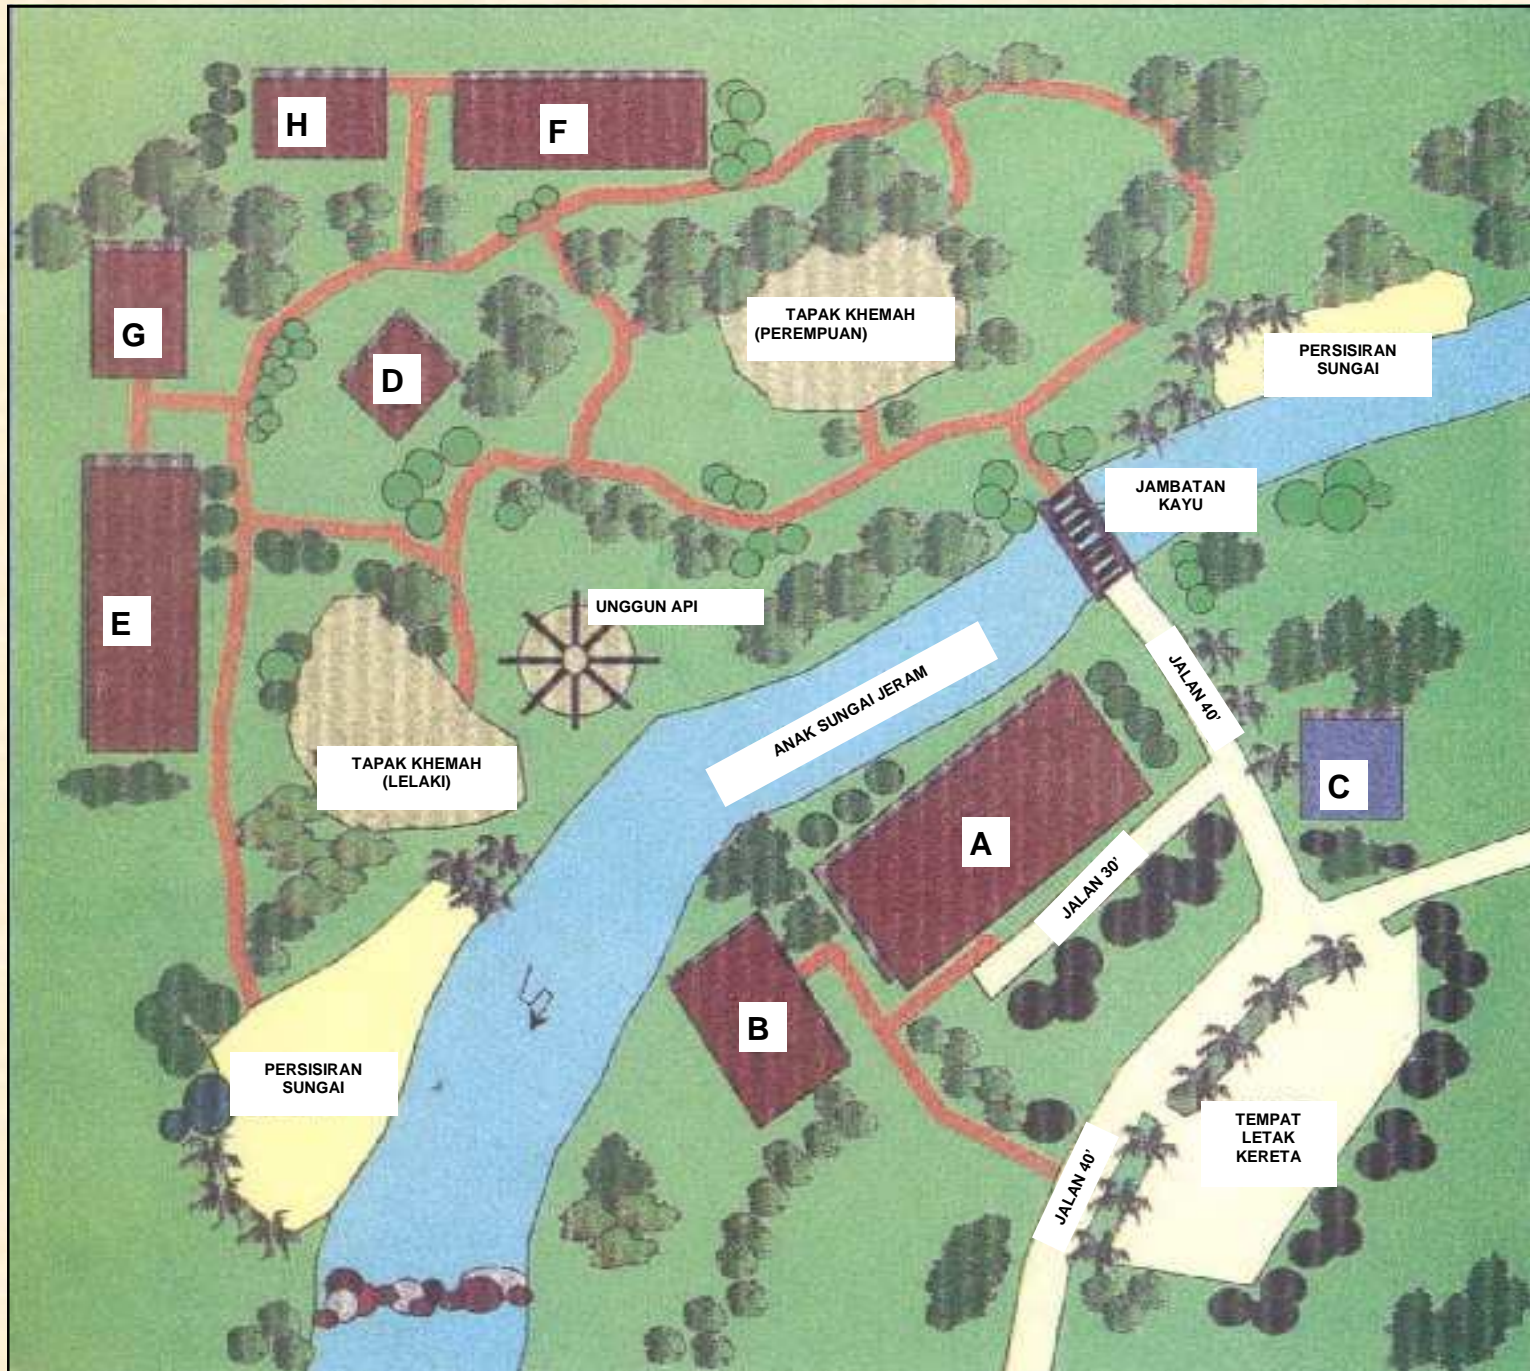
H

F

G

D

TAPAK KHEMAH (PEREMPUAN)

PERSISIRAN SUNGAI

JAMBATAN KAYU

E

UNGGUN API

ANAK SUNGAI JERAM

JALAN 40'

C

TAPAK KHEMAH (LELAKI)

A

JALAN 30'

B

PERSISIRAN SUNGAI

TEMPAT LETAK KERETA

JALAN 40'